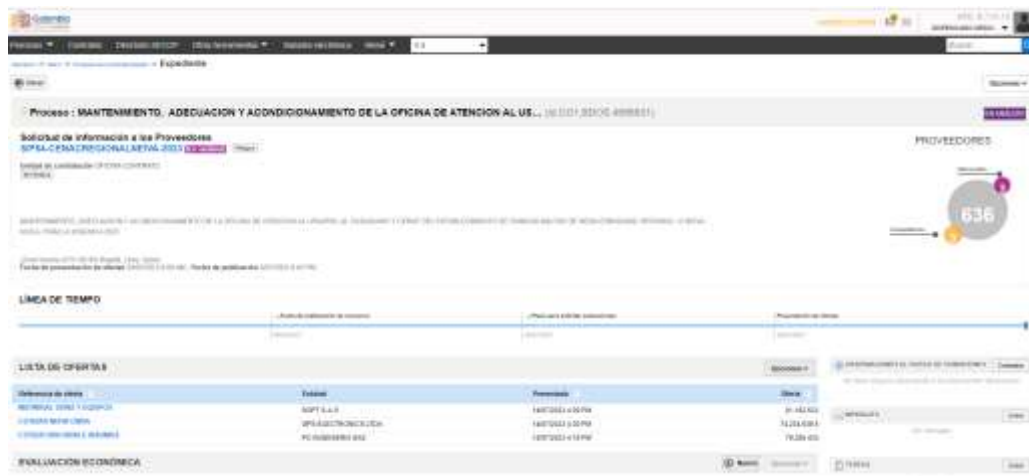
Expediente

Proceso : MANTENIMIENTO, ADECUACION Y ACONDICIONAMIENTO DE LA OFICINA DE ATENCION AL US... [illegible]

Solicitud de información a los Proveedores
SIPSA-CENACREGIONALNEIVA-2023 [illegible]

Unidad de contratación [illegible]

PROVEEDORES

636

LÍNEA DE TIEMPO

LISTA DE OFERTAS

| Referencia de oferta | Entidad | Presentada | Oferta |
|---|---|---|---|
| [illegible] | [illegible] | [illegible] | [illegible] |
| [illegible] | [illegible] | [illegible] | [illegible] |
| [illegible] | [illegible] | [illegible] | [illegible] |

EVALUACIÓN ECONÓMICA